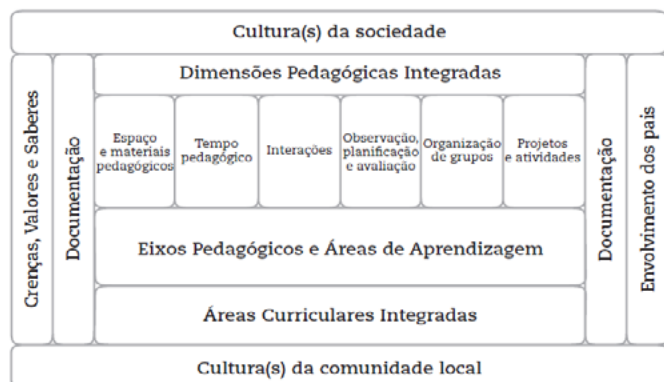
Cultura(s) da sociedade

Crenças, Valores e Saberes

Documentação

Dimensões Pedagógicas Integradas

Espaço e materiais pedagógicos

Tempo pedagógico

Interações

Observação, planificação e avaliação

Organização de grupos

Projetos e atividades

Eixos Pedagógicos e Áreas de Aprendizagem

Áreas Curriculares Integradas

Documentação

Envolvimento dos pais

Cultura(s) da comunidade local